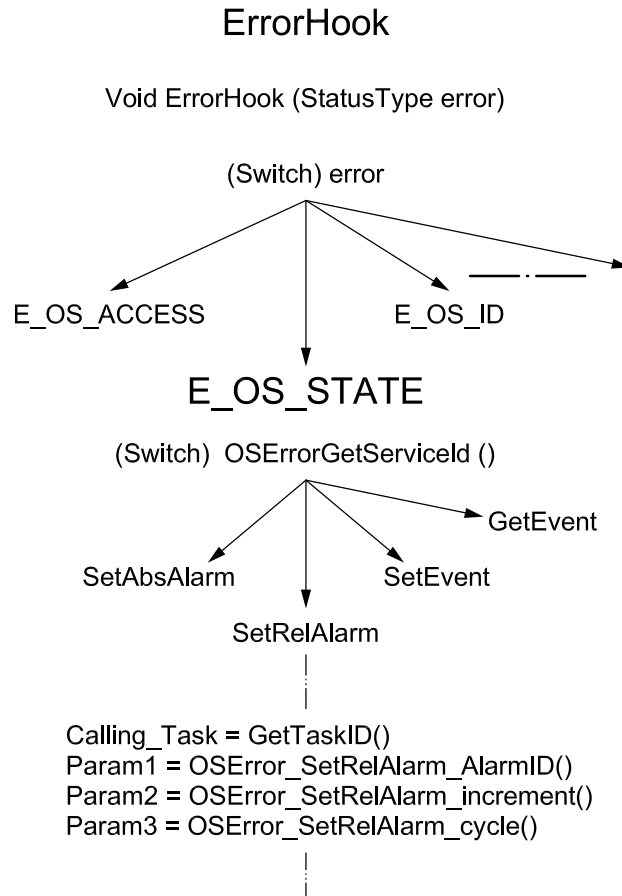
ErrorHook

Void ErrorHook (StatusType error)

(Switch) error

E_OS_ACCESS

E_OS_ID

E_OS_STATE

(Switch) OSErrorGetServiceId ()

GetEvent

SetAbsAlarm

SetEvent

SetRelAlarm

Calling_Task = GetTaskID()
Param1 = OSError_SetRelAlarm_AlarmID()
Param2 = OSError_SetRelAlarm_increment()
Param3 = OSError_SetRelAlarm_cycle()